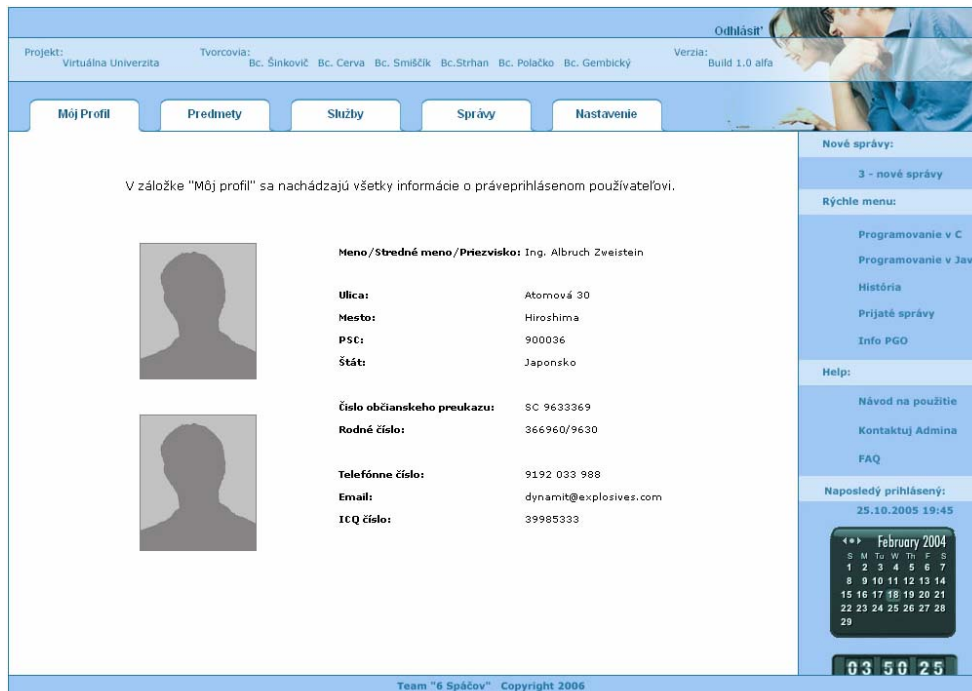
Odhlásiť

Projekt: Virtuálna Univerzita

Tvorcovia: Bc. Šinkovič Bc. Cerva Bc. Smiščík Bc.Strhan Bc. Polačko Bc. Gembický

Verzia: Build 1.0 alfa

Môj Profil | Predmety | Služby | Správy | Nastavenie

V záložke "Môj profil" sa nachádzajú všetky informácie o práveprihlásenom používateľovi.

Meno/Stredné meno/Priezvisko: Ing. Albruch Zweistein

Ulica: Atomová 30
Mesto: Hiroshima
PSC: 900036
Štát: Japonsko

Číslo občianskeho preukazu: SC 9633369
Rodné číslo: 366960/9630

Telefónne číslo: 9192 033 988
Email: dynamit@explosives.com
ICQ číslo: 39985333

Nové správy:
3 - nové správy
Rýchle menu:
Programovanie v C
Programovanie v Jav
História
Prijaté správy
Info PGO
Help:
Návod na použitie
Kontaktuj Admina
FAQ
Naposledý prihlásený:
25.10.2005 19:45

February 2004
S M Tu W Th F S
1 2 3 4 5 6 7
8 9 10 11 12 13 14
15 16 17 18 19 20 21
22 23 24 25 26 27 28
29

03 50 25

Team "6 Spáčov" Copyright 2006